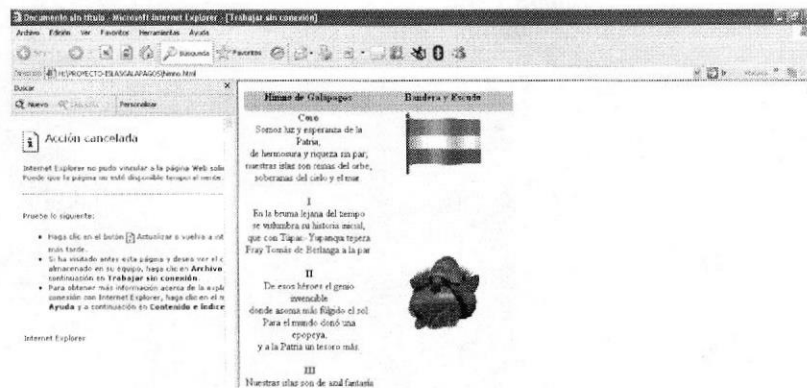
Documento sin título - Microsoft Internet Explorer - [Trabajar sin conexión]

Archivo Edición Ver Favoritos Herramientas Ayuda

Búsqueda Favoritos

Dirección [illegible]\PROYECTO-ISLASGALAPAGOS\himno.html

Buscar

Nuevo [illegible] Personalizar

Acción cancelada

Internet Explorer no pudo visualizar la página Web solicitada. Puede que la página no esté disponible tiempo al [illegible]

Pruebe lo siguiente:

• Haga clic en el botón Actualizar o vuelva a int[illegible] más tarde.
• Si ha visitado antes esta página y desea ver el c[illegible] almacenado en su equipo, haga clic en Archivo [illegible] continuación en Trabajar sin conexión.
• Para obtener más información acerca de la expl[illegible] conexión con Internet Explorer, haga clic en el m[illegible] Ayuda y a continuación en Contenido e índice

Internet Explorer

| Himno de Galápagos | Bandera y Escudo |
|---|---|

Coro
Somos luz y esperanza de la Patria,
de hermosura y riqueza sin par;
nuestras islas son reinas del orbe,
soberanas del cielo y el mar.

I
En la bruma lejana del tiempo
se vislumbra su historia ancial,
que con Túpac-Yupanqui tejera
Fray Tomás de Berlanga a la par

II
De esos héroes el genio invencible
donde asoma más fúlgido el sol.
Para el mundo donó una epopeya,
y a la Patria un tesoro más.

III
Nuestras islas son de azul fantasía